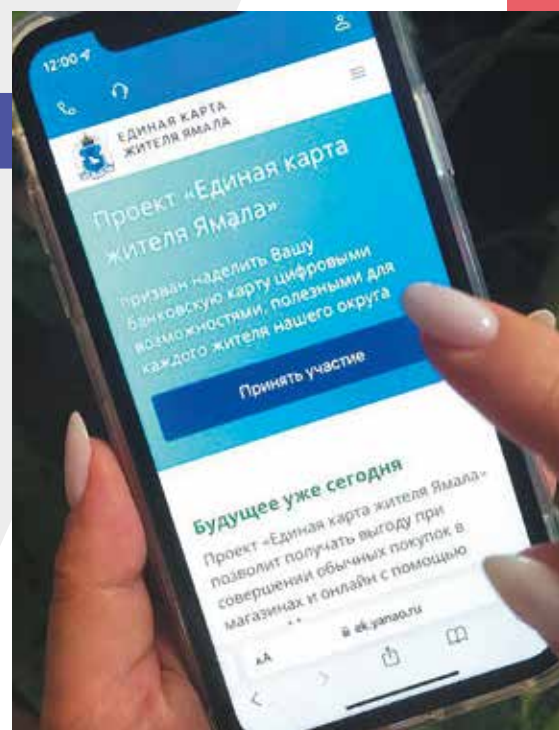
12:00

ЕДИНАЯ КАРТА ЖИТЕЛЯ ЯМАЛА

Проект «Единая карта жителя Ямала»

призван наделить Вашу банковскую карту цифровыми возможностями, полезными для каждого жителя нашего округа

Принять участие

Будущее уже сегодня

Проект «Единая карта жителя Ямала» позволит получать выгоду при совершении обычных покупок в магазинах и онлайн с помощью

аА ek.yanao.ru